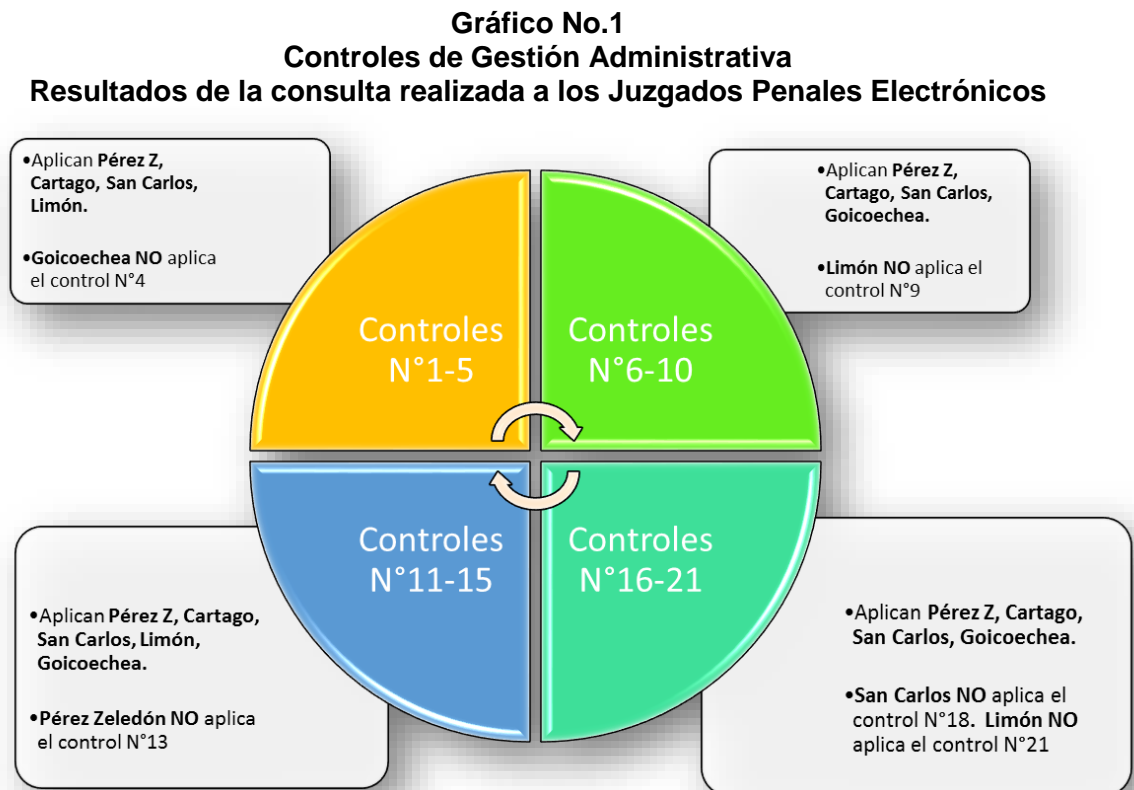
Gráfico No.1
Controles de Gestión Administrativa
Resultados de la consulta realizada a los Juzgados Penales Electrónicos

•Aplican Pérez Z, Cartago, San Carlos, Limón.

•Goicoechea NO aplica el control N°4

•Aplican Pérez Z, Cartago, San Carlos, Goicoechea.

•Limón NO aplica el control N°9

Controles N°1-5

Controles N°6-10

Controles N°11-15

Controles N°16-21

•Aplican Pérez Z, Cartago, San Carlos, Limón, Goicoechea.

•Pérez Zeledón NO aplica el control N°13

•Aplican Pérez Z, Cartago, San Carlos, Goicoechea.

•San Carlos NO aplica el control N°18. Limón NO aplica el control N°21